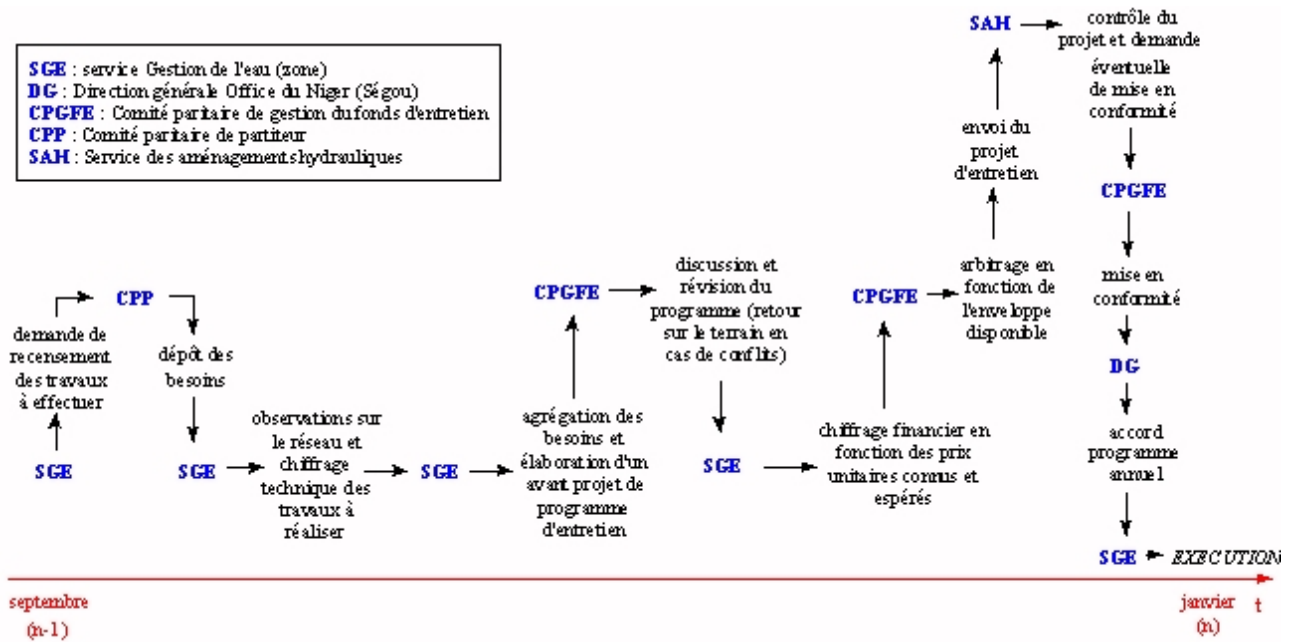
SGE : service Gestion de l'eau (zone)
DG : Direction générale Office du Niger (Ségou)
CPGFE : Comité paritaire de gestion du fonds d'entretien
CPP : Comité paritaire de partiteur
SAH : Service des aménagements hydrauliques

SGE

demande de recensement des travaux à effectuer

CPP

dépôt des besoins

SGE

observations sur le réseau et chiffrage technique des travaux à réaliser

SGE

agrégation des besoins et élaboration d'un avant projet de programme d'entretien

CPGFE

discussion et révision du programme (retour sur le terrain en cas de conflits)

SGE

chiffrage financier en fonction des prix unitaires connus et espérés

CPGFE

arbitrage en fonction de l'enveloppe disponible

envoi du projet d'entretien

SAH

contrôle du projet et demande éventuelle de mise en conformité

CPGFE

mise en conformité

DG

accord programme annuel

SGE ← EXECUTION

septembre (n-1)

janvier (n)

t